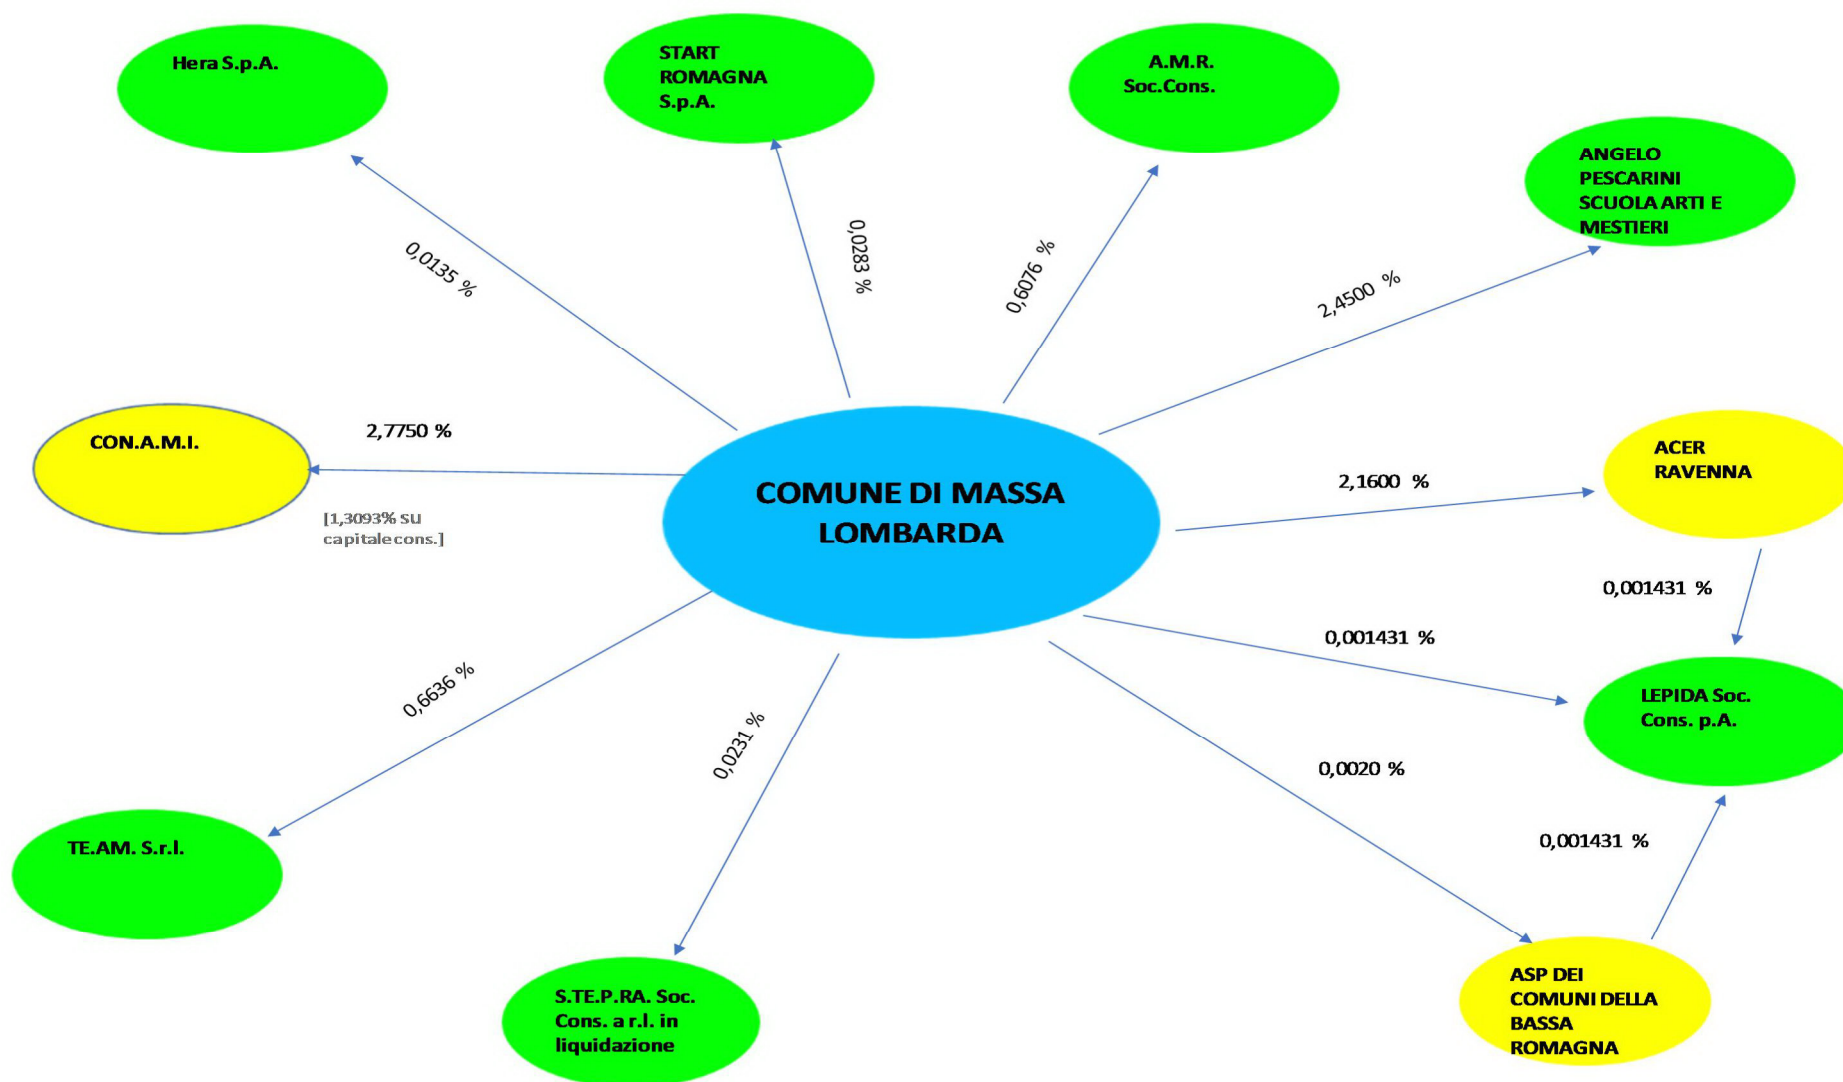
Hera S.p.A.

START ROMAGNA S.p.A.

A.M.R. Soc.Cons.

ANGELO PESCARINI SCUOLA ARTI E MESTIERI

0,0135 %

0,0283 %

0,6076 %

2,4500 %

CON.A.M.I.

2,7750 %

[1,3093% su capitale cons.]

COMUNE DI MASSA LOMBARDA

2,1600 %

ACER RAVENNA

0,001431 %

0,001431 %

LEPIDA Soc. Cons. p.A.

0,6636 %

0,0231 %

0,0020 %

0,001431 %

TE.AM. S.r.l.

S.TE.P.RA. Soc. Cons. a r.l. in liquidazione

ASP DEI COMUNI DELLA BASSA ROMAGNA